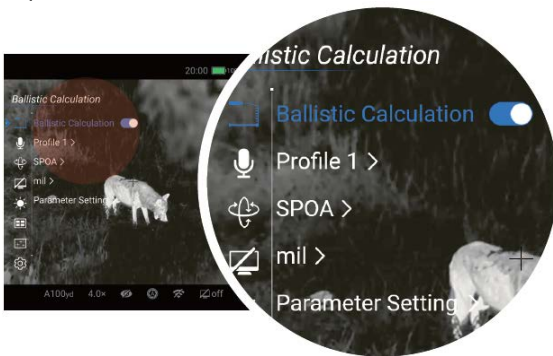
20:00

Ballistic Calculation

Ballistic Calculation

Profile 1 >

SPOA >

mil >

Parameter Setting >

A100yd 4.0× off

listic Calculation

Ballistic Calculation

Profile 1 >

SPOA >

mil >

Parameter Setting >